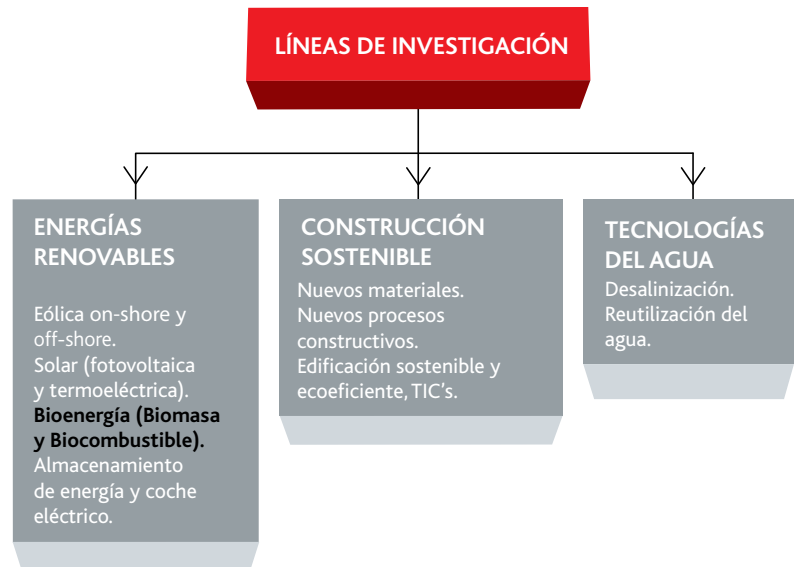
LÍNEAS DE INVESTIGACIÓN

ENERGÍAS RENOVABLES

Eólica on-shore y off-shore.
Solar (fotovoltaica y termoeléctrica).
Bioenergía (Biomasa y Biocombustible).
Almacenamiento de energía y coche eléctrico.

CONSTRUCCIÓN SOSTENIBLE

Nuevos materiales.
Nuevos procesos constructivos.
Edificación sostenible y ecoeficiente, TIC's.

TECNOLOGÍAS DEL AGUA

Desalinización.
Reutilización del agua.